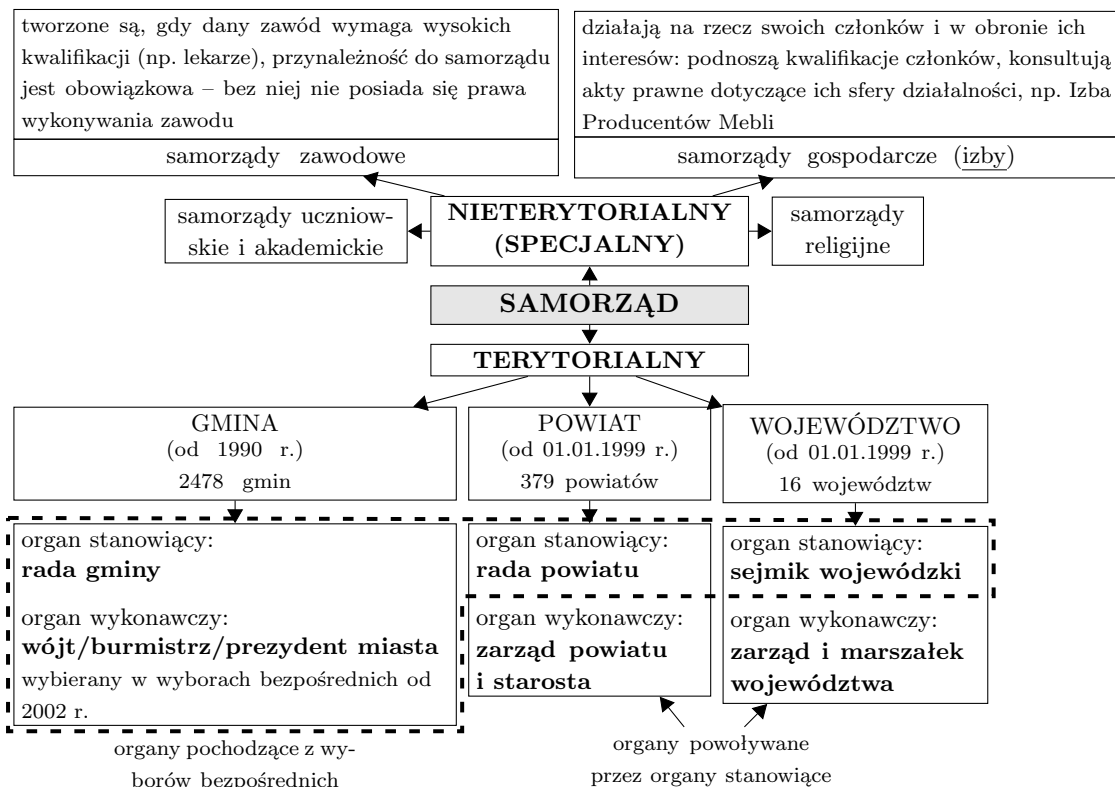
tworzone są, gdy dany zawód wymaga wysokich kwalifikacji (np. lekarze), przynależność do samorządu jest obowiązkowa – bez niej nie posiada się prawa wykonywania zawodu

samorządy zawodowe

działają na rzecz swoich członków i w obronie ich interesów: podnoszą kwalifikacje członków, konsultują akty prawne dotyczące ich sfery działalności, np. Izba Producentów Mebli

samorządy gospodarcze (izby)

samorządy uczniowskie i akademickie

NIETERYTORIALNY (SPECJALNY)

samorządy religijne

SAMORZĄD

TERYTORIALNY

GMINA
(od 1990 r.)
2478 gmin

POWIAT
(od 01.01.1999 r.)
379 powiatów

WOJEWÓDZTWO
(od 01.01.1999 r.)
16 województw

organ stanowiący:
**rada gminy**

organ wykonawczy:
**wójt/burmistrz/prezydent miasta**
wybierany w wyborach bezpośrednich od 2002 r.

organ stanowiący:
**rada powiatu**

organ wykonawczy:
**zarząd powiatu i starosta**

organ stanowiący:
**sejmik wojewódzki**

organ wykonawczy:
**zarząd i marszałek województwa**

organy pochodzące z wyborów bezpośrednich

organy powoływane przez organy stanowiące